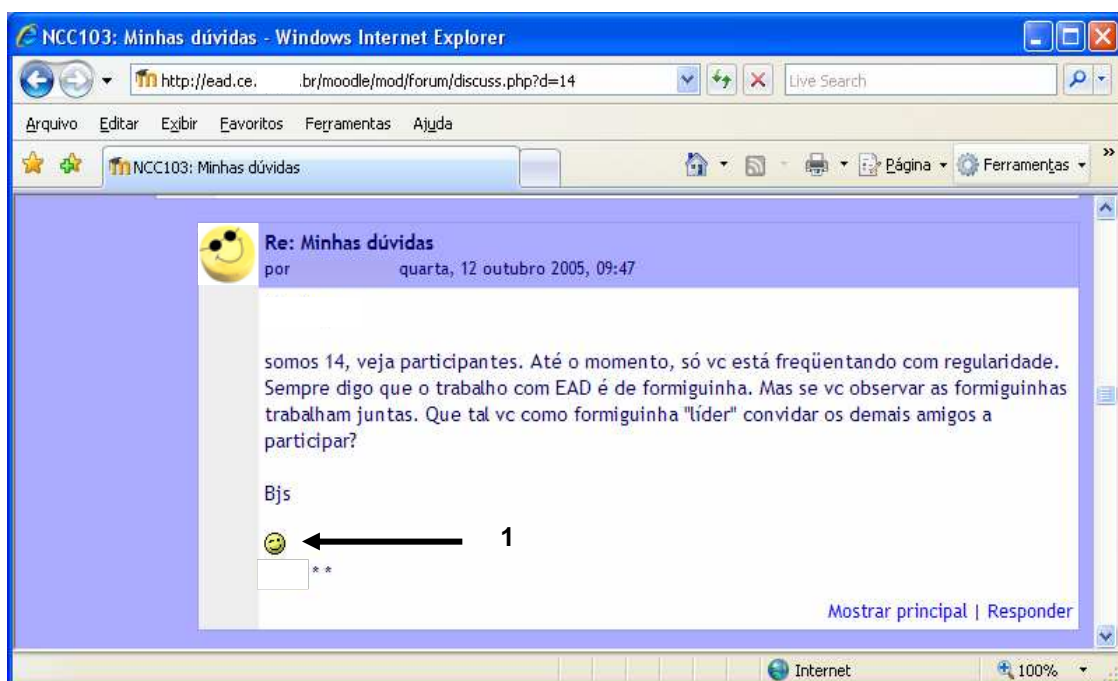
NCC103: Minhas dúvidas - Windows Internet Explorer

http://ead.ce. .br/moodle/mod/forum/discuss.php?d=14

Live Search

Arquivo Editar Exibir Favoritos Ferramentas Ajuda

NCC103: Minhas dúvidas

Página Ferramentas

Re: Minhas dúvidas
por quarta, 12 outubro 2005, 09:47

somos 14, veja participantes. Até o momento, só vc está freqüentando com regularidade. Sempre digo que o trabalho com EAD é de formiguinha. Mas se vc observar as formiguinhas trabalham juntas. Que tal vc como formiguinha "líder" convidar os demais amigos a participar?

Bjs

1

**

Mostrar principal | Responder

Internet

100%